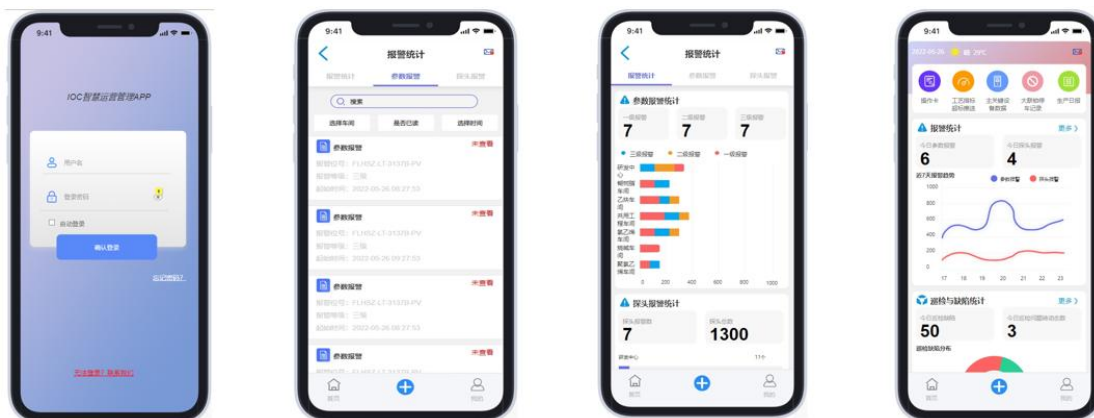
9:41

IOC智慧运营管理APP

用户名

登录密码

自动登录

确认登录

忘记密码?

无法登录? 联系我们

9:41

报警统计

报警统计 参数报警 探头报警

搜索

选择车间 是否已读 选择时间

参数报警 未查看
报警位号: FLH5Z-LT-31370-PV
报警等级: 三级
起始时间: 2022-05-26 09:27:53

参数报警 未查看
报警位号: FLH5Z-LT-31370-PV
报警等级: 三级
起始时间: 2022-05-26 09:27:53

参数报警 未查看
报警位号: FLH5Z-LT-31370-PV
报警等级: 三级
起始时间: 2022-05-26 09:27:53

参数报警 未查看
报警位号: FLH5Z-LT-31370-PV

首页 我的

9:41

报警统计

报警统计 参数报警 探头报警

参数报警统计

| 一级报警 | 二级报警 | 三级报警 |
|---|---|---|
| 7 | 7 | 7 |

三级报警 二级报警 一级报警

研发中心
鲁阳脱车间
乙烯车间
共用工程车间
氯乙烯车间
烧碱车间
聚氯乙烯车间

0 200 400 600 800 1000

探头报警统计

探头报警数 7
探头总数 1300

研发中心 11个

首页 我的

9:41

2022-05-26 晴 29°C

操作卡 工艺指标超标推送 主关键设备数据 大群助带车记录 生产日报

报警统计 更多

今日参数报警 6
今日探头报警 4

近7天报警趋势 参数报警 探头报警

1000
800
600
400
200
0

17 18 19 20 21 22 23

巡检与缺陷统计 更多

今日巡检缺陷 50
今日巡检问题待消缺 3

巡检缺陷分布

首页 我的